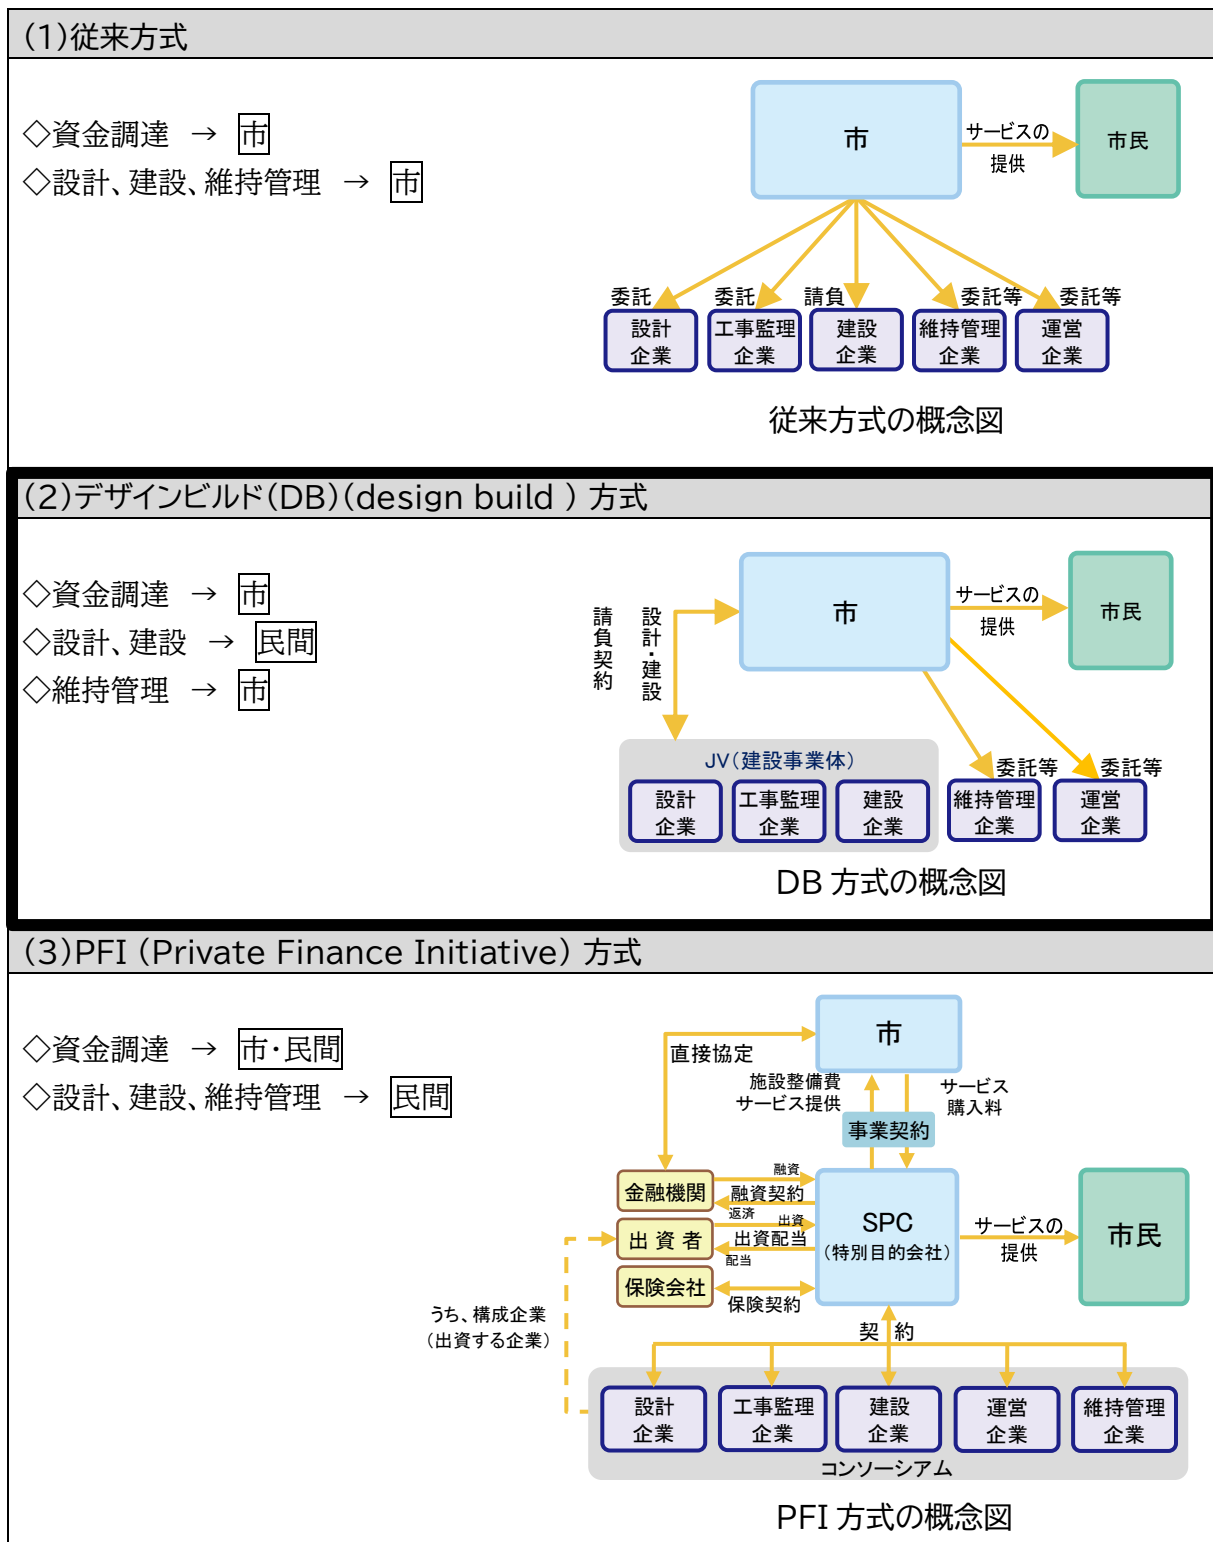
(1)従来方式

◇資金調達 → 市
◇設計、建設、維持管理 → 市

市
サービスの提供
市民

委託
設計企業
委託
工事監理企業
請負
建設企業
委託等
維持管理企業
委託等
運営企業

従来方式の概念図

(2)デザインビルド(DB)(design build ) 方式

◇資金調達 → 市
◇設計、建設 → 民間
◇維持管理 → 市

請負契約
設計・建設
市
サービスの提供
市民

JV(建設事業体)
設計企業
工事監理企業
建設企業
委託等
維持管理企業
委託等
運営企業

DB 方式の概念図

(3)PFI (Private Finance Initiative) 方式

◇資金調達 → 市・民間
◇設計、建設、維持管理 → 民間

市
直接協定
施設整備費
サービス提供
サービス購入料
事業契約

金融機関
融資
融資契約
返済
出 資 者
出資
出資配当
配当
保険会社
保険契約

SPC
(特別目的会社)
サービスの提供
市民

うち、構成企業
(出資する企業)

契 約

設計企業
工事監理企業
建設企業
運営企業
維持管理企業
コンソーシアム

PFI 方式の概念図